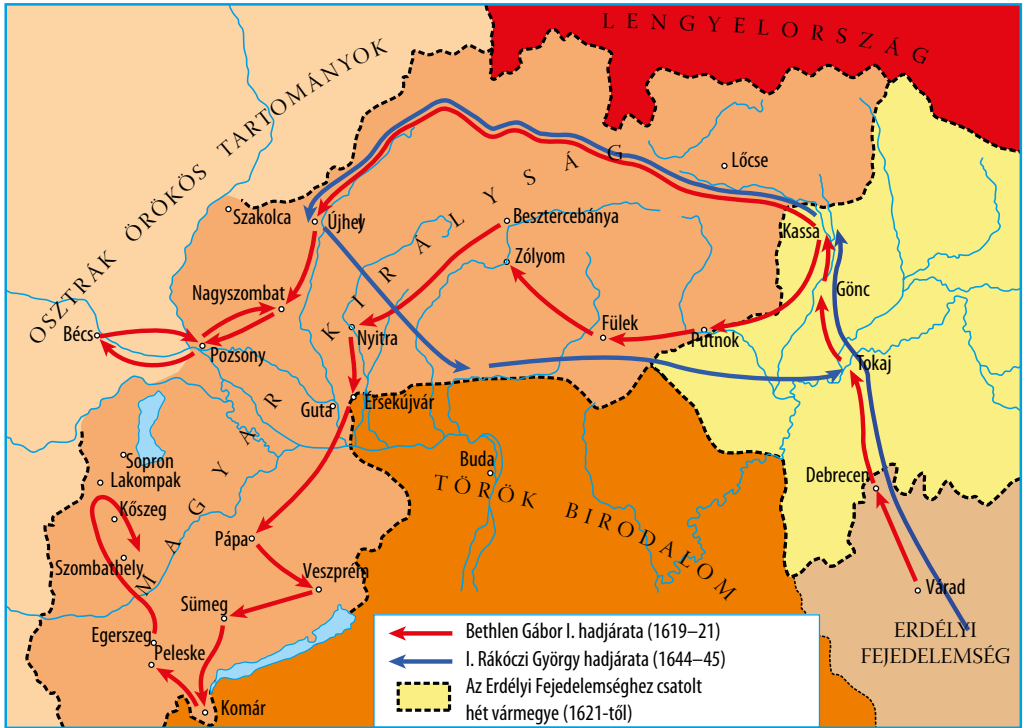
LENGYELORSZÁG

OSZTRÁK ÖRÖKÖS TARTOMÁNYOK

MAGYAR KIRÁLYSÁG

Lőcse

Szakolca

Újhely

Besztercebánya

Kassa

Zólyom

Gönc

Nagyszombat

Fülek

Putnok

Bécs

Pozsony

Nyitra

Tokaj

Guta

Érsekújvár

Sopron

Buda

Lakompak

TÖRÖK BIRODALOM

Kőszeg

Debrecen

Pápa

Szombathely

Veszprém

Várad

Sümeg

Egerszeg

Peleske

Komár

ERDÉLYI FEJEDELEMSÉG

Bethlen Gábor I. hadjárata (1619–21)

I. Rákóczi György hadjárata (1644–45)

Az Erdélyi Fejedelemséghez csatolt hét vármegye (1621-től)